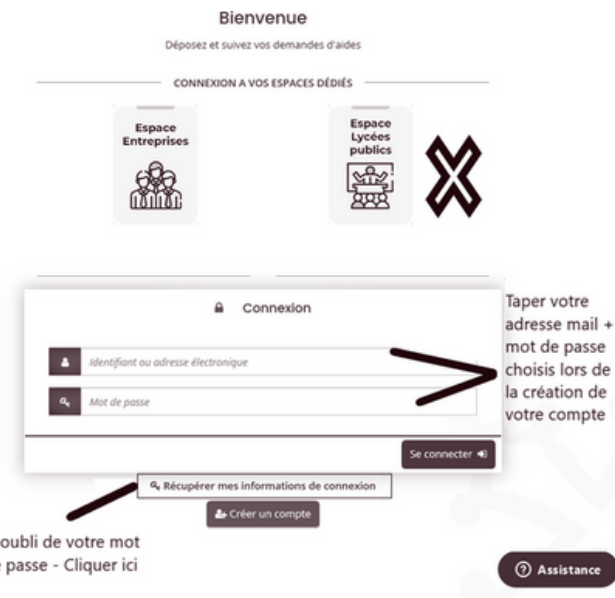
Bienvenue

Déposez et suivez vos demandes d'aides

CONNEXION A VOS ESPACES DÉDIÉS

Espace Entreprises

Espace Lycées publics

Connexion

Identifiant ou adresse électronique

Mot de passe

Se connecter

Récupérer mes informations de connexion

Créer un compte

Taper votre adresse mail + mot de passe choisis lors de la création de votre compte

oubli de votre mot e passe - Cliquer ici

Assistance